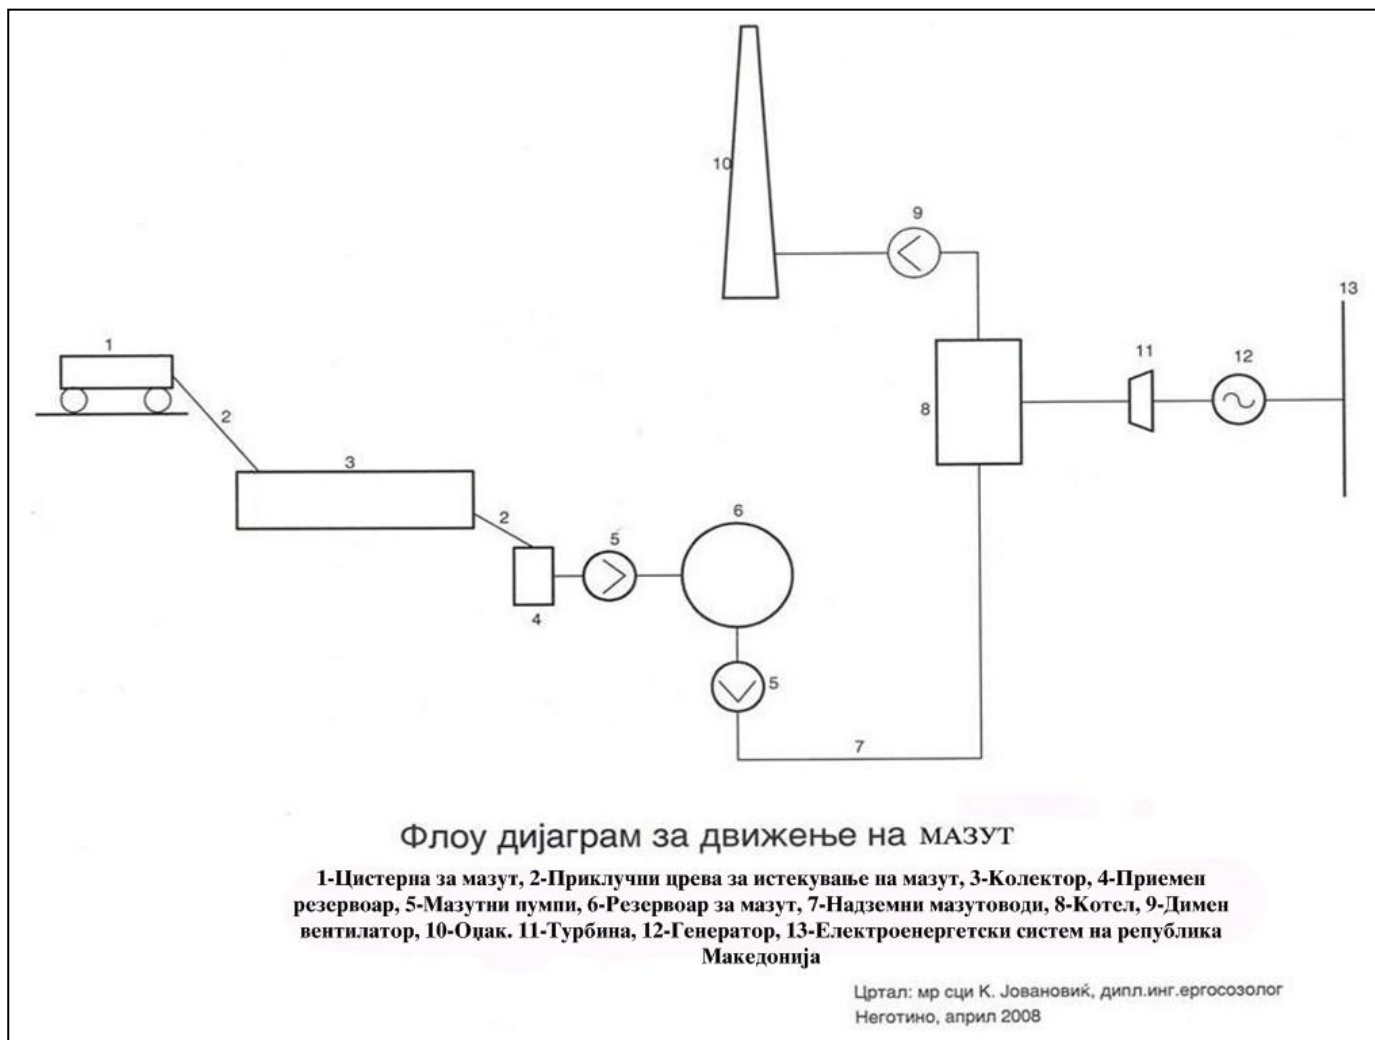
10

9

13

1

11

12

2

8

3

2

6

5

4

5

7

Флоу дијаграм за движење на мазут

1-Цистерна за мазут, 2-Приклучни црева за истекување на мазут, 3-Колектор, 4-Приемен резервоар, 5-Мазутни пумпи, 6-Резервоар за мазут, 7-Надземни мазутоводи, 8-Котел, 9-Димен вентилатор, 10-Оџак. 11-Турбина, 12-Генератор, 13-Електроенергетски систем на република Македонија

Цртал: мр сци К. Јовановиќ, дипл.инг.ергосозолог
Неготино, април 2008